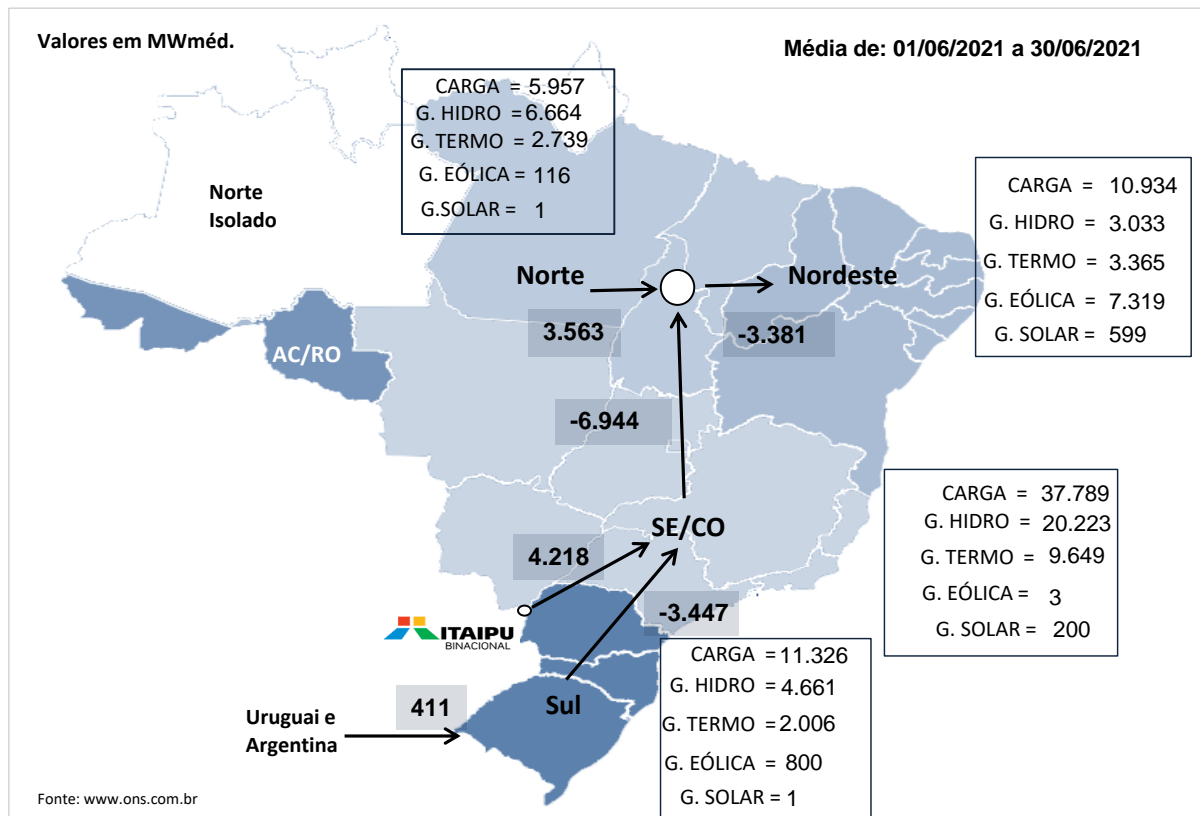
Valores em MWméd.

Média de: 01/06/2021 a 30/06/2021

CARGA = 5.957
G. HIDRO = 6.664
G. TERMO = 2.739
G. EÓLICA = 116
G.SOLAR = 1

Norte Isolado

CARGA = 10.934
G. HIDRO = 3.033
G. TERMO = 3.365
G. EÓLICA = 7.319
G. SOLAR = 599

Norte

Nordeste

3.563

-3.381

AC/RO

-6.944

CARGA = 37.789
G. HIDRO = 20.223
G. TERMO = 9.649
G. EÓLICA = 3
G. SOLAR = 200

SE/CO

4.218

-3.447

ITAIPU BINACIONAL

CARGA = 11.326
G. HIDRO = 4.661
G. TERMO = 2.006
G. EÓLICA = 800
G. SOLAR = 1

411

Sul

Uruguai e Argentina

Fonte: www.ons.com.br